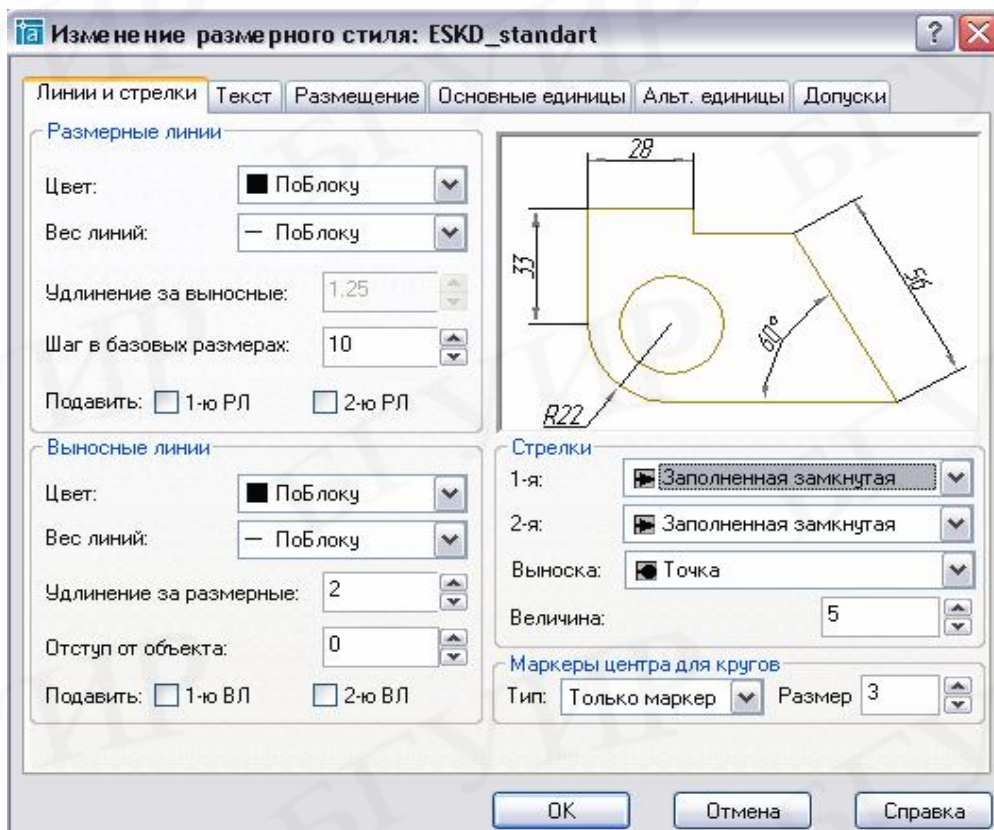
Изменение размерного стиля: ESKD_standart

Линии и стрелки | Текст | Размещение | Основные единицы | Альт. единицы | Допуски

Размерные линии

Цвет: ПоБлоку

Вес линий: — ПоБлоку

Удлинение за выносные: 1.25

Шаг в базовых размерах: 10

Подавить: 1-ю РЛ 2-ю РЛ

28

33

56

60°

R22

Выносные линии

Цвет: ПоБлоку

Вес линий: — ПоБлоку

Удлинение за размерные: 2

Отступ от объекта: 0

Подавить: 1-ю ВЛ 2-ю ВЛ

Стрелки

1-я: Заполненная замкнутая

2-я: Заполненная замкнутая

Выноска: Точка

Величина: 5

Маркеры центра для кругов

Тип: Только маркер Размер 3

OK Отмена Справка